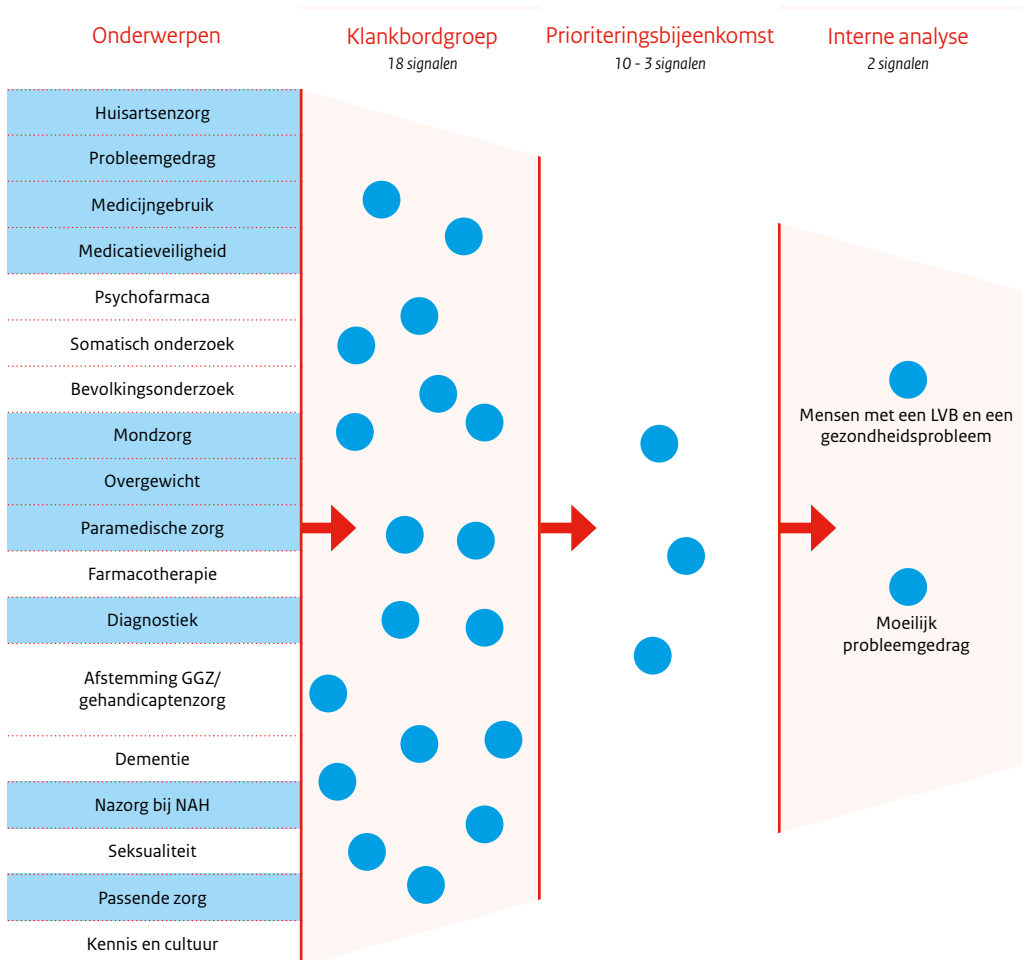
Onderwerpen

Klankbordgroep
18 signalen

Prioriteringsbijeenkomst
10 - 3 signalen

Interne analyse
2 signalen

Huisartsenzorg

Probleemgedrag

Medicijngebruik

Medicatieveiligheid

Psychofarmaca

Somatisch onderzoek

Bevolkingsonderzoek

Mondzorg

Overgewicht

Paramedische zorg

Farmacotherapie

Diagnostiek

Afstemming GGZ/ gehandicaptenzorg

Dementie

Nazorg bij NAH

Seksualiteit

Passende zorg

Kennis en cultuur

Mensen met een LVB en een gezondheidsprobleem

Moeilijk probleemgedrag